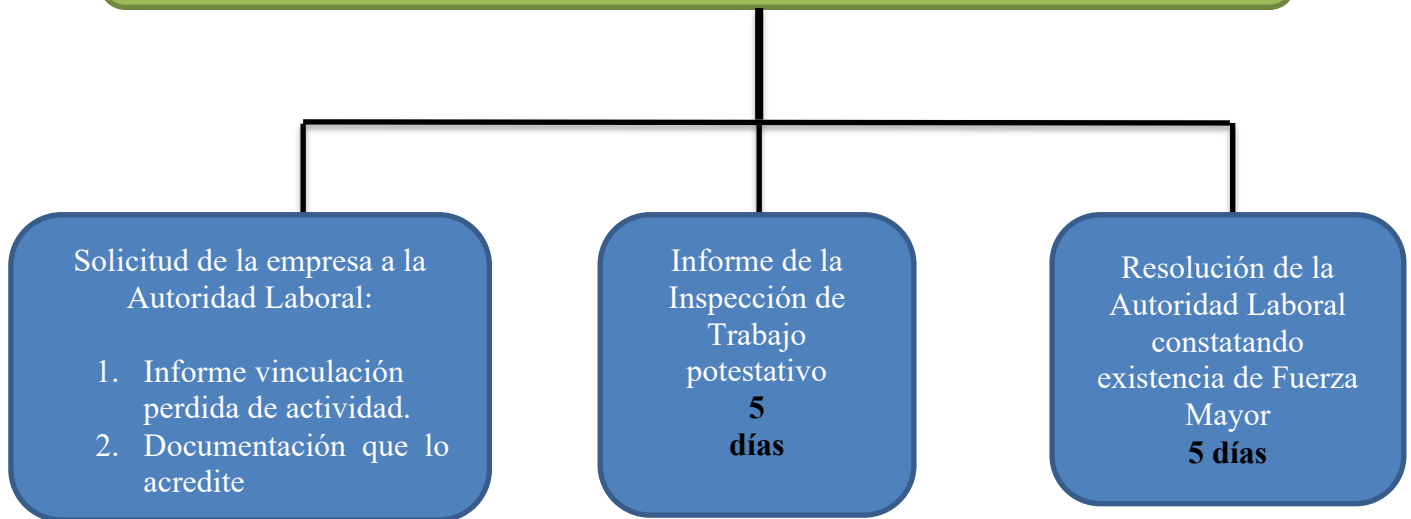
Solicitud de la empresa a la Autoridad Laboral:

1. Informe vinculación perdida de actividad.
2. Documentación que lo acredite

Informe de la Inspección de Trabajo potestativo
**5 días**

Resolución de la Autoridad Laboral constatando existencia de Fuerza Mayor
**5 días**